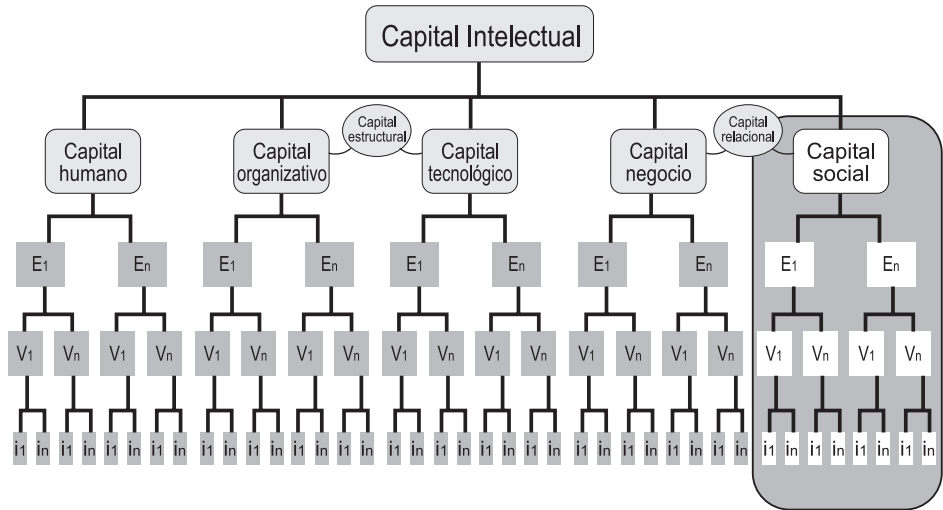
Capital Intelectual

Capital humano

Capital organizativo

Capital estructural

Capital tecnológico

Capital negocio

Capital relacional

Capital social

$E_1$ $E_n$ $E_1$ $E_n$ $E_1$ $E_n$ $E_1$ $E_n$ $E_1$ $E_n$

$V_1$ $V_n$ $V_1$ $V_n$ $V_1$ $V_n$ $V_1$ $V_n$ $V_1$ $V_n$ $V_1$ $V_n$ $V_1$ $V_n$ $V_1$ $V_n$ $V_1$ $V_n$ $V_1$ $V_n$

$i_1$ $i_n$ $i_1$ $i_n$ $i_1$ $i_n$ $i_1$ $i_n$ $i_1$ $i_n$ $i_1$ $i_n$ $i_1$ $i_n$ $i_1$ $i_n$ $i_1$ $i_n$ $i_1$ $i_n$ $i_1$ $i_n$ $i_1$ $i_n$ $i_1$ $i_n$ $i_1$ $i_n$ $i_1$ $i_n$ $i_1$ $i_n$ $i_1$ $i_n$ $i_1$ $i_n$ $i_1$ $i_n$ $i_1$ $i_n$